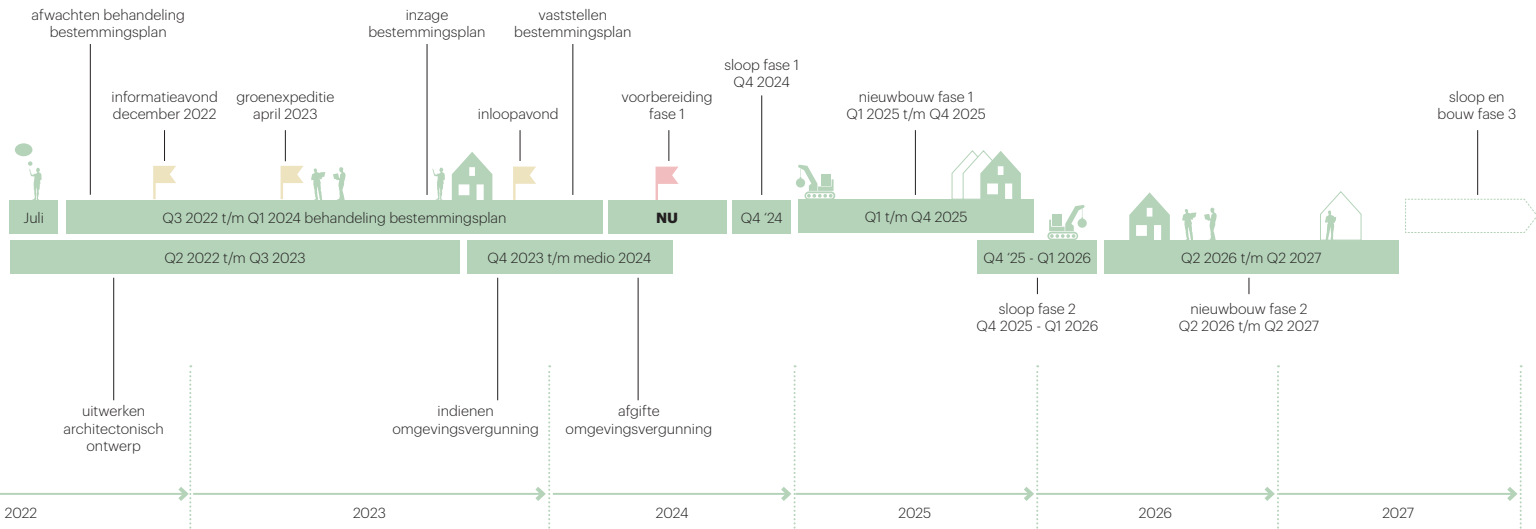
afwachten behandeling bestemmingsplan

inzage bestemmingsplan

vaststellen bestemmingsplan

sloop fase 1 Q4 2024

informatieavond december 2022

groenexpeditie april 2023

inloopavond

voorbereiding fase 1

nieuwbouw fase 1 Q1 2025 t/m Q4 2025

sloop en bouw fase 3

Juli

Q3 2022 t/m Q1 2024 behandeling bestemmingsplan

NU

Q4 '24

Q1 t/m Q4 2025

Q2 2022 t/m Q3 2023

Q4 2023 t/m medio 2024

Q4 '25 - Q1 2026

Q2 2026 t/m Q2 2027

sloop fase 2 Q4 2025 - Q1 2026

nieuwbouw fase 2 Q2 2026 t/m Q2 2027

uitwerken architectonisch ontwerp

indienen omgevingsvergunning

afgifte omgevingsvergunning

2022

2023

2024

2025

2026

2027